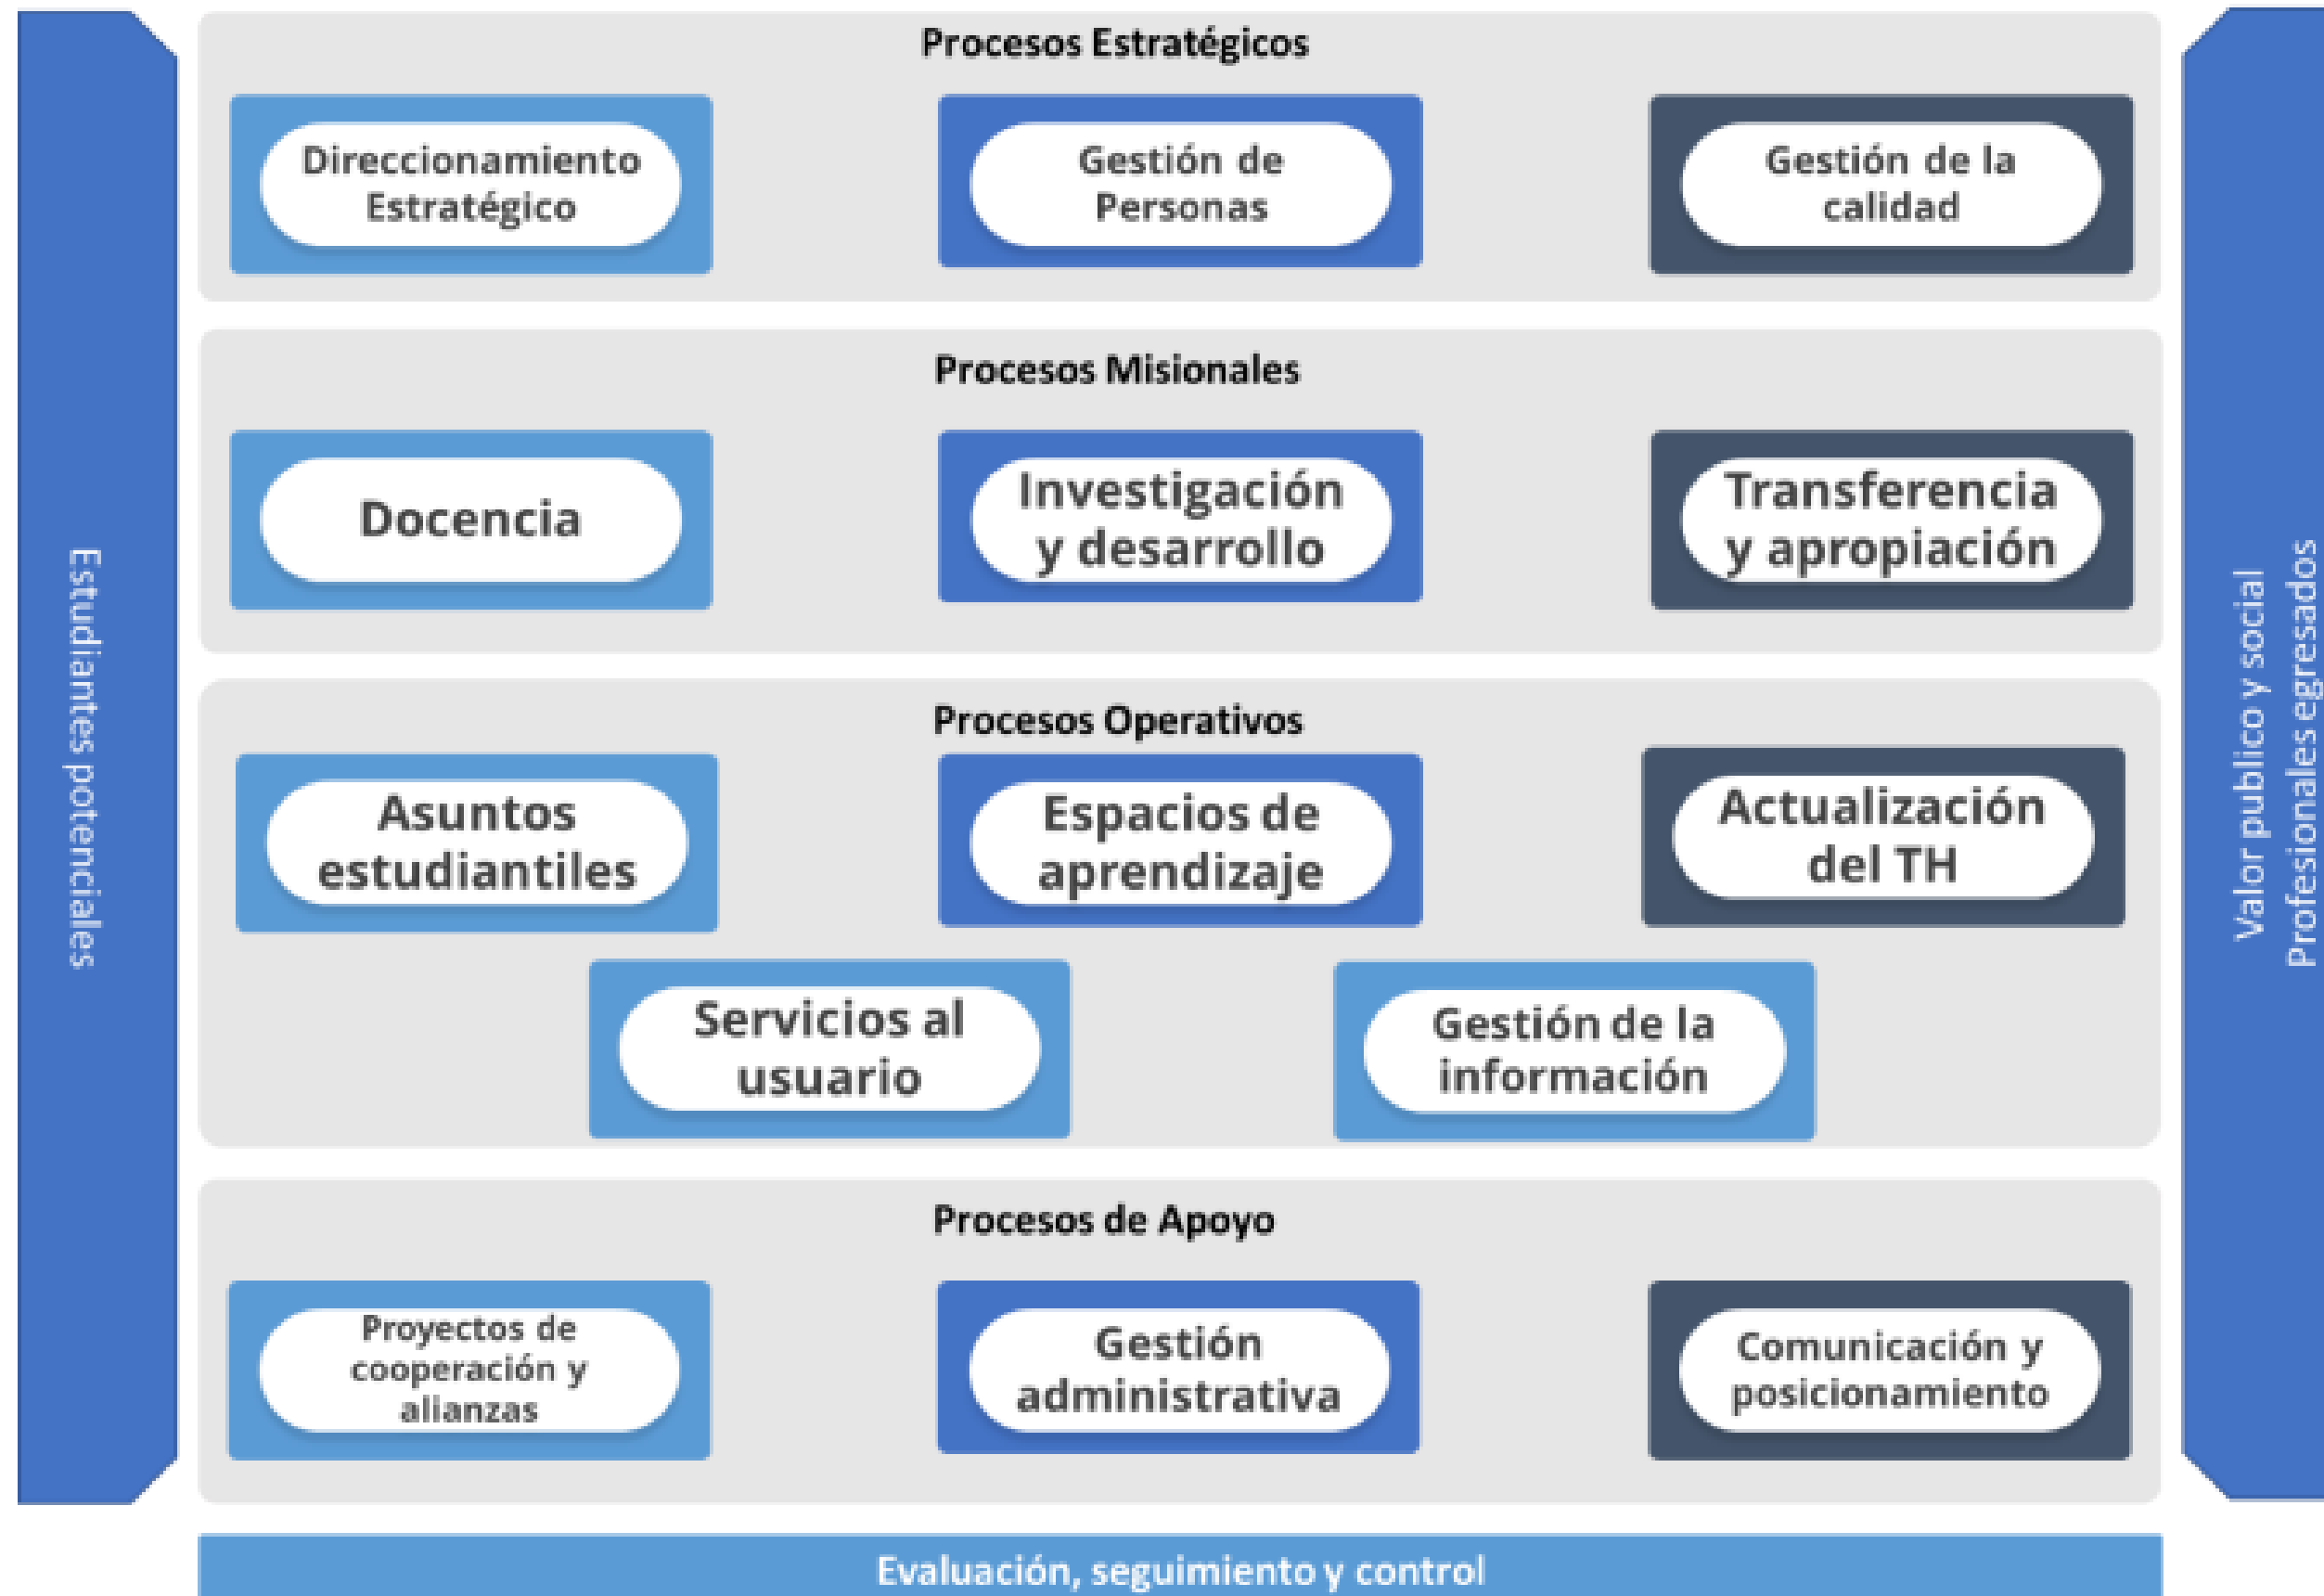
Estudiantes potenciales

Procesos Estratégicos

Direccionamiento Estratégico

Gestión de Personas

Gestión de la calidad

Procesos Misionales

Docencia

Investigación y desarrollo

Transferencia y apropiación

Procesos Operativos

Asuntos estudiantiles

Espacios de aprendizaje

Actualización del TH

Servicios al usuario

Gestión de la información

Procesos de Apoyo

Proyectos de cooperación y alianzas

Gestión administrativa

Comunicación y posicionamiento

Valor publico y social
Profesionales egresados

Evaluación, seguimiento y control